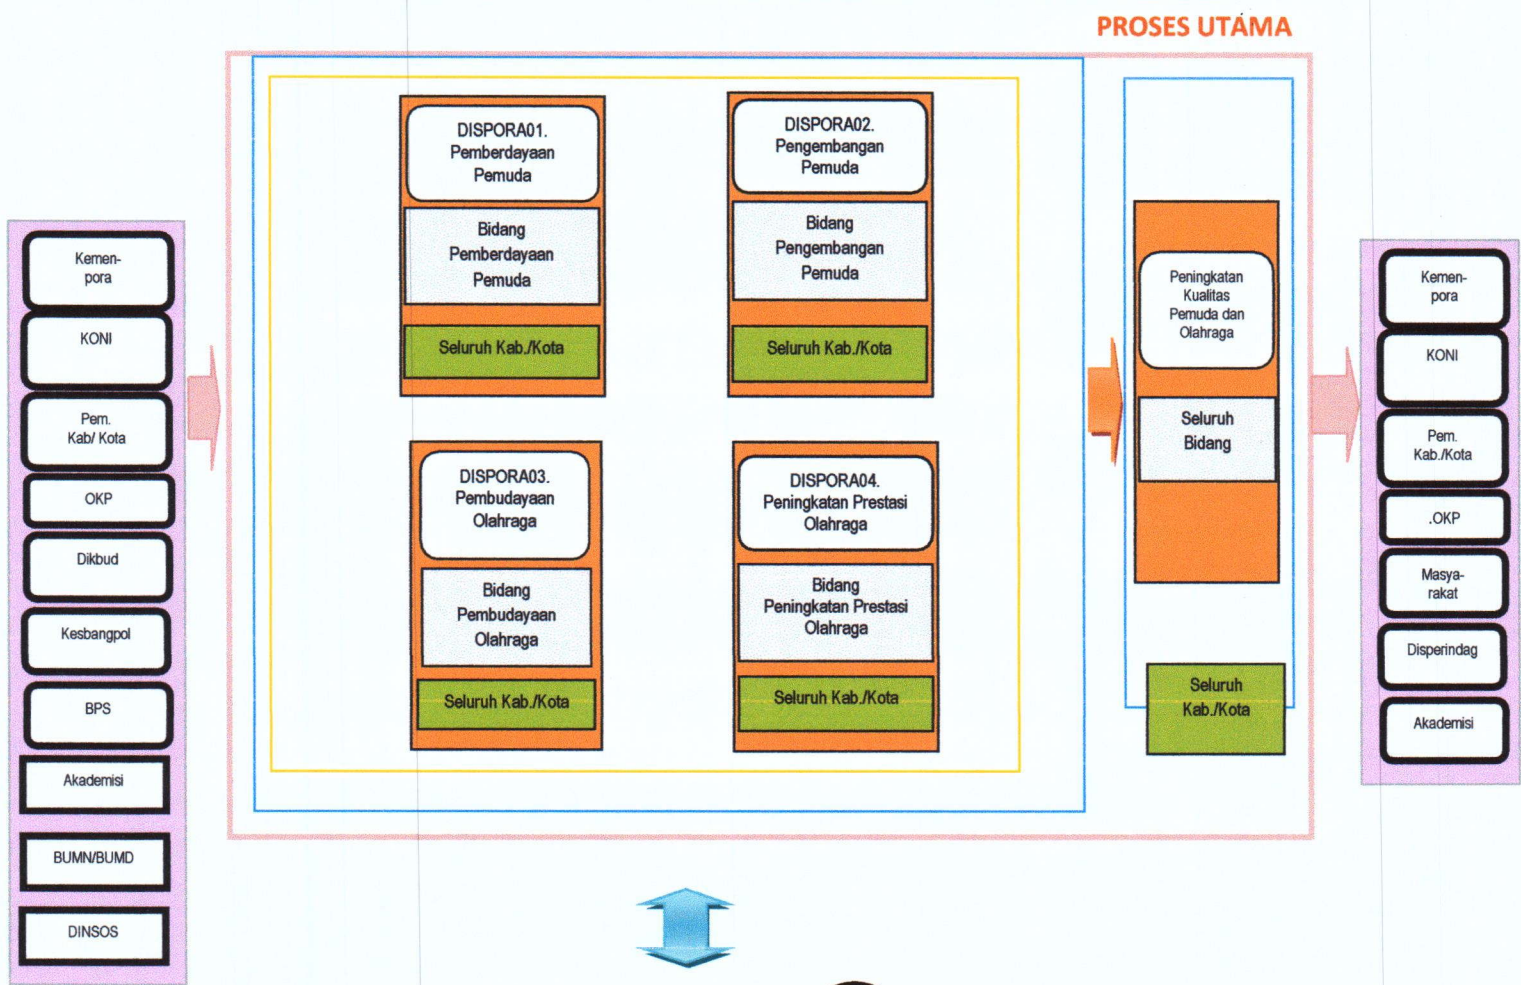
PROSES UTAMA

Kemenpora

KONI

Pem. Kab/ Kota

OKP

Dikbud

Kesbangpol

BPS

Akademisi

BUMN/BUMD

DINSOS

DISPORA01. Pemberdayaan Pemuda

Bidang Pemberdayaan Pemuda

Seluruh Kab./Kota

DISPORA02. Pengembangan Pemuda

Bidang Pengembangan Pemuda

Seluruh Kab./Kota

DISPORA03. Pembudayaan Olahraga

Bidang Pembudayaan Olahraga

Seluruh Kab./Kota

DISPORA04. Peningkatan Prestasi Olahraga

Bidang Peningkatan Prestasi Olahraga

Seluruh Kab./Kota

Peningkatan Kualitas Pemuda dan Olahraga

Seluruh Bidang

Seluruh Kab./Kota

Kemenpora

KONI

Pem. Kab./Kota

.OKP

Masyarakat

Disperindag

Akademisi